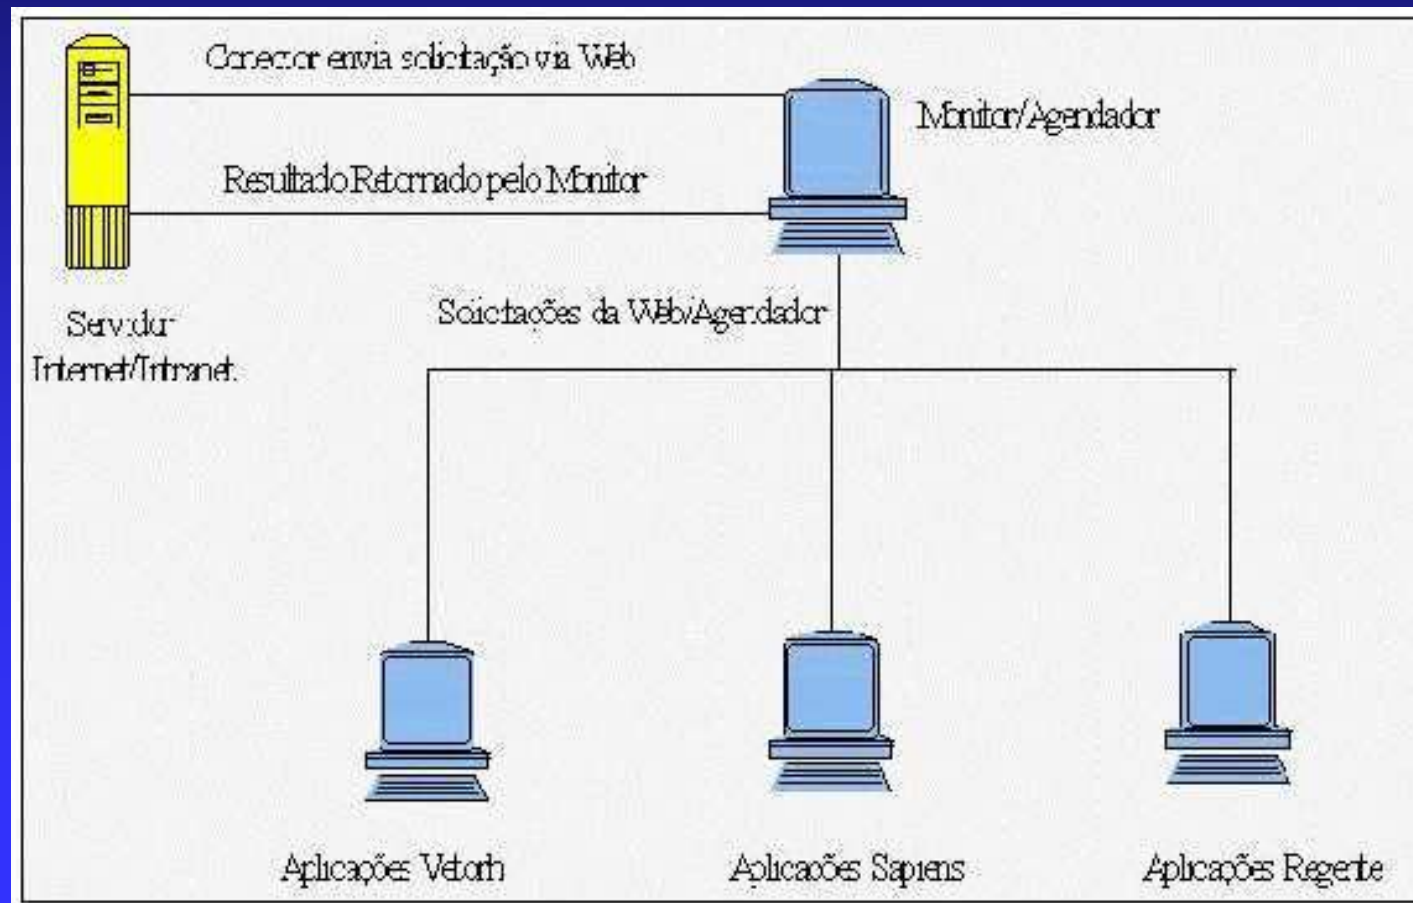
Conector envia solicitação via Web

Monitor/Agendador

Resultado Retornado pelo Monitor

Servidor Internet/Intranet

Solicitações da Web/Agendador

Aplicações Vetorh

Aplicações Sapiens

Aplicações Regente